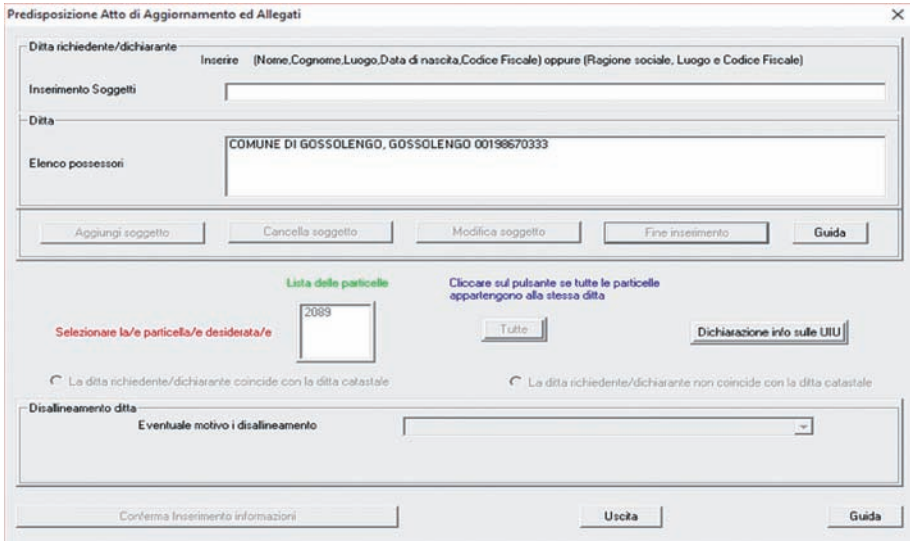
Predisposizione Atto di Aggiornamento ed Allegati

×

Ditta richiedente/dichiarante

Inserire (Nome,Cognome,Luogo,Data di nascita,Codice Fiscale) oppure (Ragione sociale, Luogo e Codice Fiscale)

Inserimento Soggetti

Ditta

Elenco possessori

COMUNE DI GOSSOLENGO, GOSSOLENGO 00198670333

Aggiungi soggetto

Cancella soggetto

Modifica soggetto

Fine inserimento

Guida

Lista delle particelle

Cliccare sul pulsante se tutte le particelle appartengono alla stessa ditta

Selezionare la/e particella/e desiderata/e

2089

Tutte

Dichiarazione info sulle UIU

La ditta richiedente/dichiarante coincide con la ditta catastale

La ditta richiedente/dichiarante non coincide con la ditta catastale

Disallineamento ditta

Eventuale motivo i disallineamento

Conferma Inserimento informazioni

Uscita

Guida